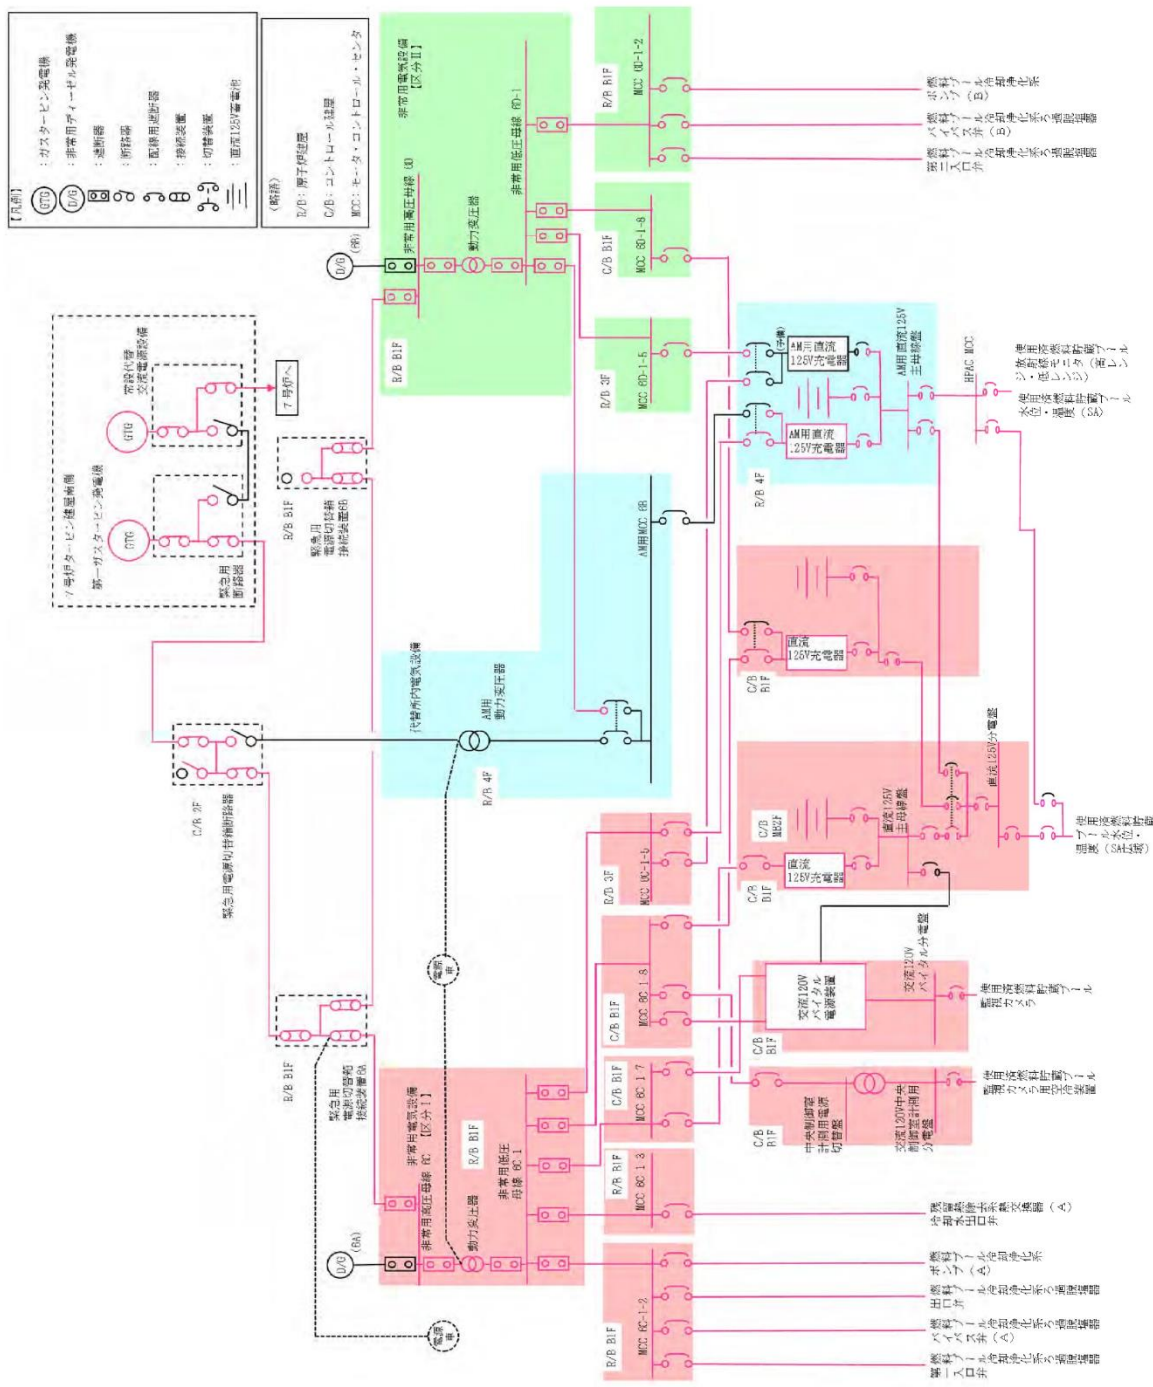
【凡例】
GTG：ガスタービン発電機
D/G：非常用ディーゼル発電機
：遮断器
：断路器
：配線用遮断器
：接続装置
：切替装置
：直流125V蓄電池

（略語）
R/B：原子炉建屋
C/B：コントロール建屋
MCC：モータ・コントロール・センタ

非常用電気設備
【区分Ⅱ】
非常用高圧母線 6D
非常用低圧母線 6D-1
動力変圧器
D/G (6B)
R/B B1F
R/B B1F MCC 6D-1-2
C/B B1F MCC 6D-1-8
R/B 3F MCC 6D-1-5

燃料プール冷却浄化系ポンプ（B）
燃料プール冷却浄化系ろ過脱塩器バイパス弁（B）
燃料プール冷却浄化系ろ過脱塩器出口弁

7号炉タービン建屋南側
第一ガスタービン発電機
GTG
緊急用断路器
常設代替交流電源設備
GTG
7号炉へ
R/B B1F
緊急用電源切替箱接続装置 6B

AM用直流125V充電器
(予備)
AM用直流125V充電器
AM用直流125V主母線盤
HPAC MCC
使用済燃料貯蔵プール監視カメラ（使用済燃料貯蔵プール監視カメラ用空冷装置）
使用済燃料貯蔵プール水位・温度（SA）
R/B 4F
AM用MCC 6B

C/B B1F
直流125V充電器

代替所内電気設備
AM用動力変圧器
R/B 4F

C/B 2F
緊急用電源切替箱断路器

直流125V分電盤
C/B MB2F
直流125V主母線盤
直流125V充電器
C/B B1F
使用済燃料貯蔵プール水位・温度（SA広域）

R/B 3F MCC 6C-1-5
C/B B1F MCC 6C-1-8
交流120Vバイタル分電盤
交流120Vバイタル電源装置
C/B B1F
使用済燃料貯蔵プール監視カメラ

C/B B1F MCC 6C-1-7
中央制御室計測用電源切替盤
C/B B1F
交流120V中央制御室計測用分電盤
使用済燃料貯蔵プール監視カメラ用空冷装置

緊急用電源切替箱接続装置 6A
R/B B1F
電源車
電源車
非常用電気設備
【区分Ⅰ】
非常用高圧母線 6C
R/B B1F
非常用低圧母線 6C-1
動力変圧器
D/G (6A)
R/B B1F MCC 6C-1-3
燃料プール冷却浄化系熱交換器出口弁（A）
R/B B1F MCC 6C-1-2
燃料プール冷却浄化系ポンプ（A）
燃料プール冷却浄化系ろ過脱塩器出口弁
燃料プール冷却浄化系ろ過脱塩器バイパス弁（A）
燃料プール冷却浄化系ろ過脱塩器入口弁